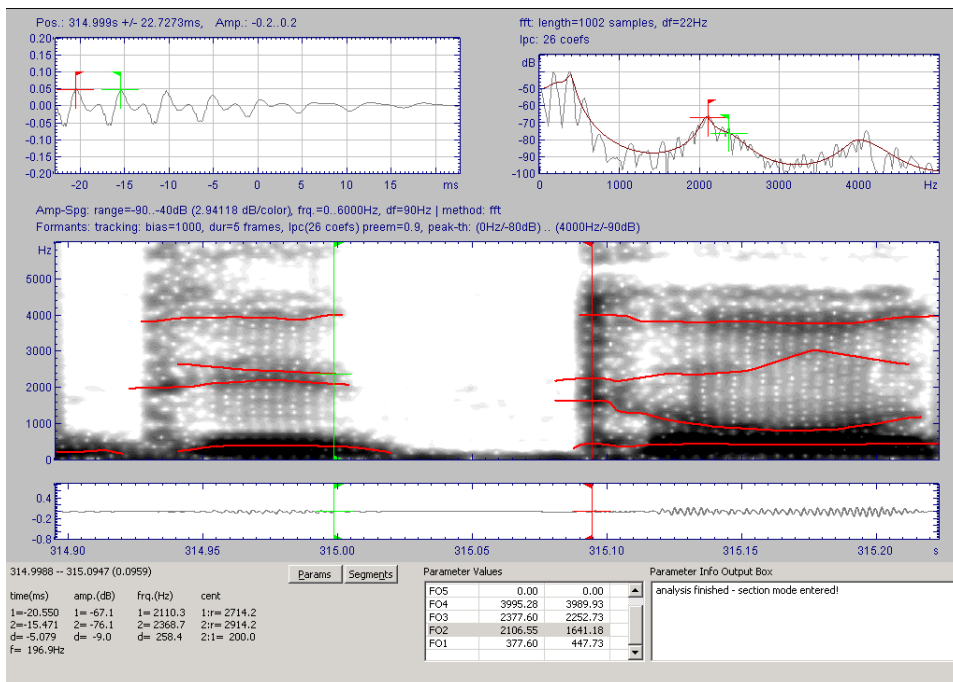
Pos.: 314.999s +/- 22.7273ms, Amp.: -0.2..0.2

0.20
0.15
0.10
0.05
0.00
-0.05
-0.10
-0.15
-0.20

-20 -15 -10 -5 0 5 10 15 ms

fft: length=1002 samples, df=22Hz
lpc: 26 coefs

dB
-50
-60
-70
-80
-90
-100

0 1000 2000 3000 4000 Hz

Amp-Spg: range=-90..-40dB (2.94118 dB/color), frq.=0..6000Hz, df=90Hz | method: fft
Formants: tracking: bias=1000, dur=5 frames, lpc(26 coefs) preem=0.9, peak-th: (0Hz/-80dB) .. (4000Hz/-90dB)

Hz
5000
4000
3000
2000
1000
0

0.4
-0.2
-0.8

314.90 314.95 315.00 315.05 315.10 315.15 315.20 s

314.9988 -- 315.0947 (0.0959)

Params Segments

time(ms) amp.(dB) frq.(Hz) cent
1=-20.550 1= -67.1 1= 2110.3 1:r= 2714.2
2=-15.471 2= -76.1 2= 2368.7 2:r= 2914.2
d= -5.079 d= -9.0 d= 258.4 2:1= 200.0
f= 196.9Hz

Parameter Values

| | | |
|---|---|---|
| FO5 | 0.00 | 0.00 |
| FO4 | 3995.28 | 3989.93 |
| FO3 | 2377.60 | 2252.73 |
| FO2 | 2106.55 | 1641.18 |
| FO1 | 377.60 | 447.73 |

Parameter Info Output Box
analysis finished - section mode entered!